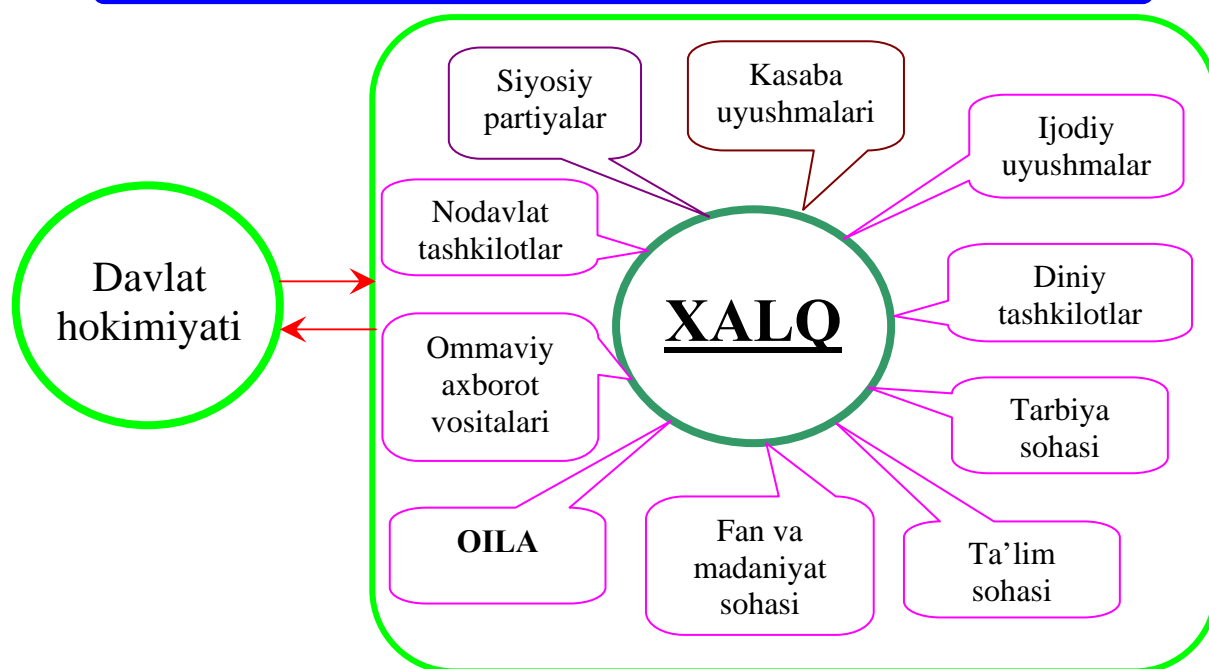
Davlat hokimiyati

Siyosiy partiyalar

Kasaba uyushmalari

Ijodiy uyushmalar

Nodavlat tashkilotlar

XALQ

Diniy tashkilotlar

Ommaviy axborot vositalari

Tarbiya sohasi

OILA

Fan va madaniyat sohasi

Ta'lim sohasi